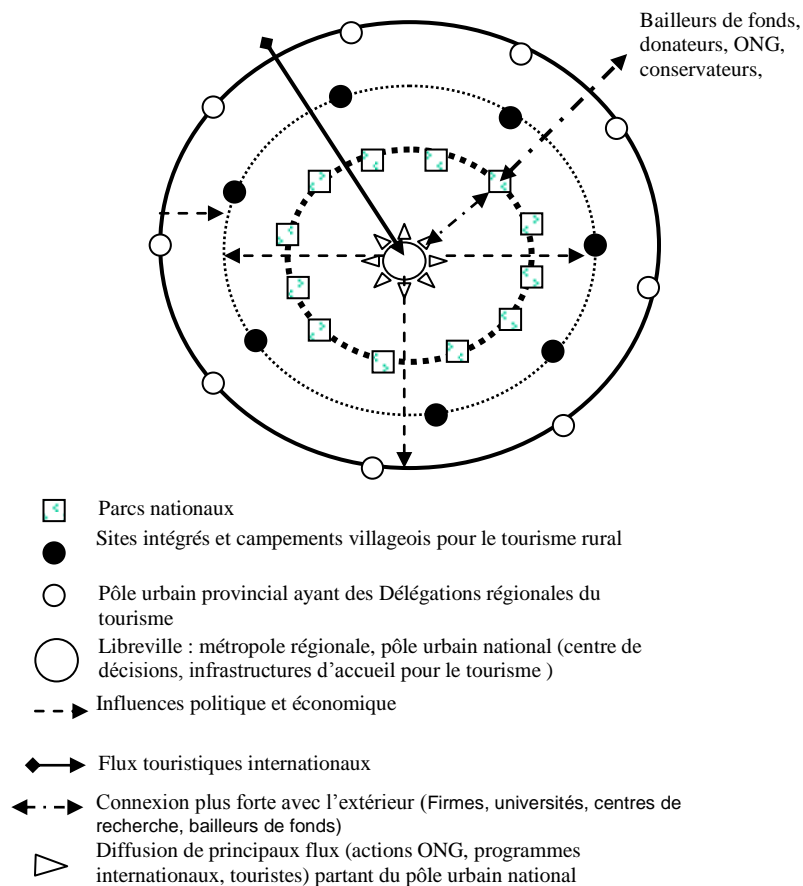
Bailleurs de fonds, donateurs, ONG, conservateurs,

Parcs nationaux

Sites intégrés et campements villageois pour le tourisme rural

Pôle urbain provincial ayant des Délégations régionales du tourisme

Libreville : métropole régionale, pôle urbain national (centre de décisions, infrastructures d'accueil pour le tourisme )

Influences politique et économique

Flux touristiques internationaux

Connexion plus forte avec l'extérieur (Firmes, universités, centres de recherche, bailleurs de fonds)

Diffusion de principaux flux (actions ONG, programmes internationaux, touristes) partant du pôle urbain national